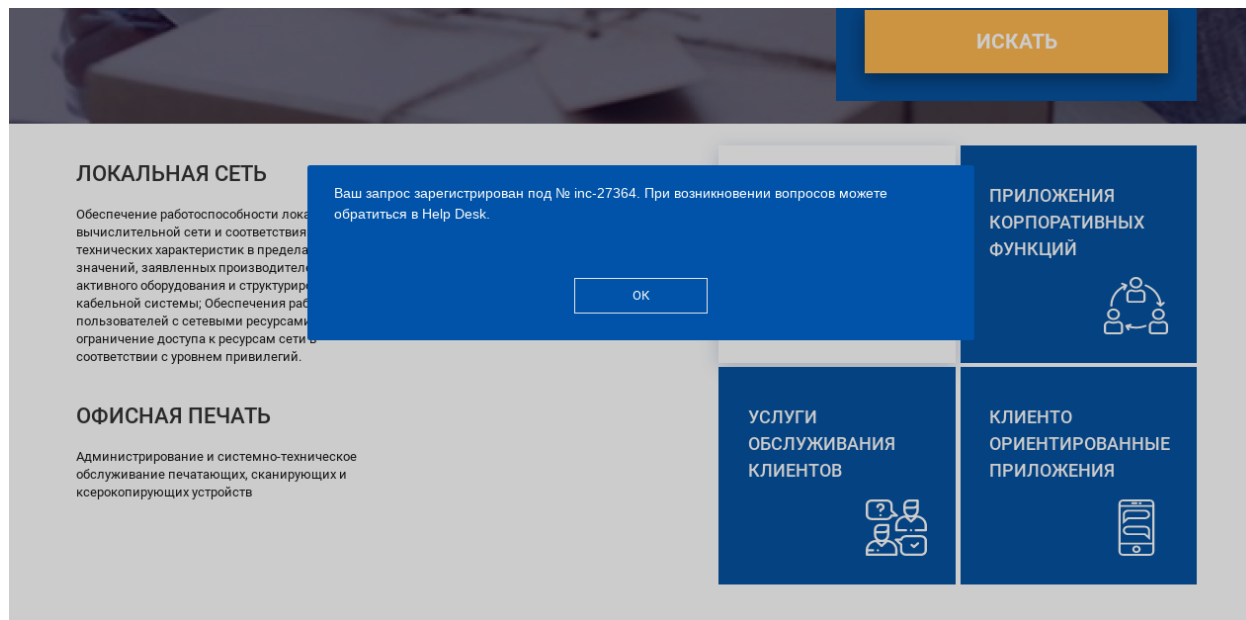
ИСКАТЬ

ЛОКАЛЬНАЯ СЕТЬ

Обеспечение работоспособности лока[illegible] вычислительной сети и соответствия технических характеристик в предела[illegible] значений, заявленных производителе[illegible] активного оборудования и структурир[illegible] кабельной системы; Обеспечения раб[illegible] пользователей с сетевыми ресурсами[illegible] ограничение доступа к ресурсам сети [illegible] соответствии с уровнем привилегий.

Ваш запрос зарегистрирован под № inc-27364. При возникновении вопросов можете обратиться в Help Desk.

OK

ПРИЛОЖЕНИЯ КОРПОРАТИВНЫХ ФУНКЦИЙ

ОФИСНАЯ ПЕЧАТЬ

Администрирование и системно-техническое обслуживание печатающих, сканирующих и ксерокопирующих устройств

УСЛУГИ ОБСЛУЖИВАНИЯ КЛИЕНТОВ

КЛИЕНТО ОРИЕНТИРОВАННЫЕ ПРИЛОЖЕНИЯ